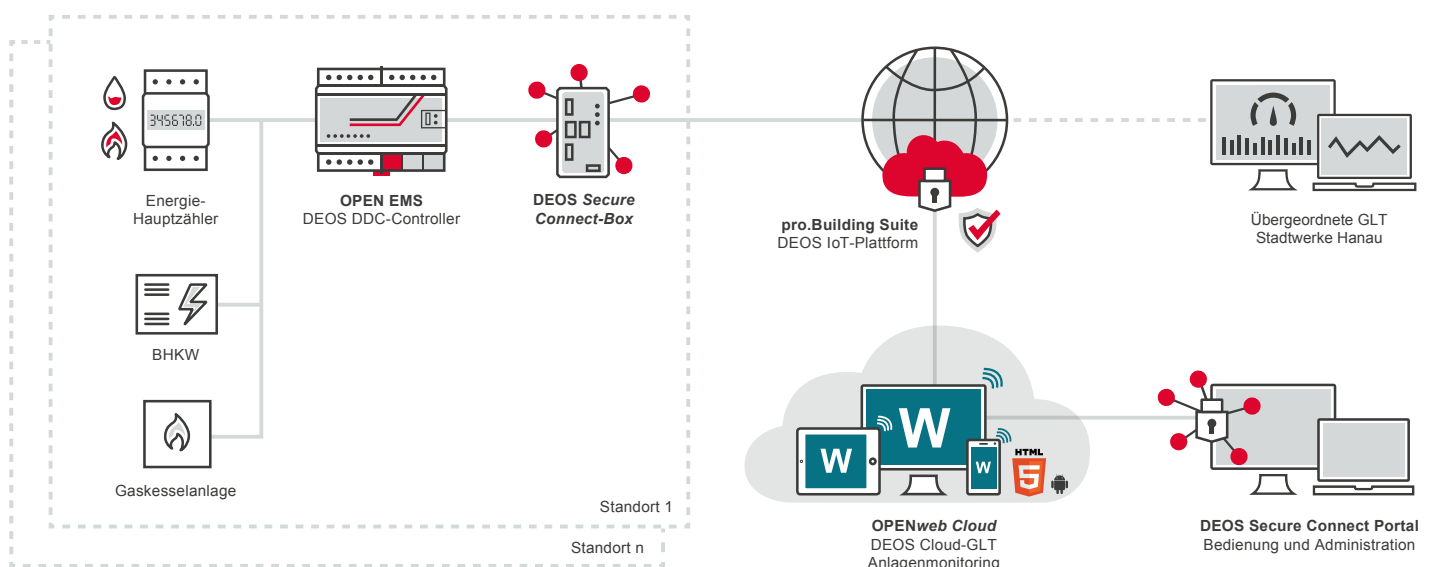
345678.0

Energie-Hauptzähler

OPEN EMS
DEOS DDC-Controller

DEOS *Secure Connect-Box*

pro.Building Suite
DEOS IoT-Plattform

Übergeordnete GLT
Stadtwerke Hanau

BHKW

Gaskesselanlage

Standort 1

Standort n

W

W

W

HTML
5

OPEN*web Cloud*
DEOS Cloud-GLT
Anlagenmonitoring

DEOS Secure Connect Portal
Bedienung und Administration